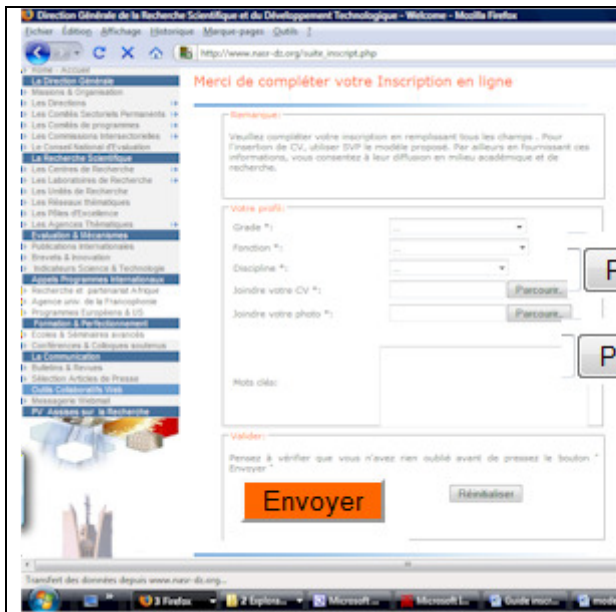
Direction Générale de la Recherche Scientifique et du Développement Technologique - Welcome - Mozilla Firefox

Fichier Édition Affichage Historique Marque-pages Outils ?

http://www.nasr-dz.org/suite_inscript.php

Home - Accueil
La Direction Générale
Missions & Organisation
Les Directions
Les Comités Sectoriels Permanents
Les Comités de programmes
Les Commissions Intersectorielles
Le Conseil National d'Evaluation
La Recherche Scientifique
Les Centres de Recherche
Les Laboratoires de Recherche
Les Unités de Recherche
Les Réseaux thématiques
Les Pôles d'Excellence
Les Agences Thématiques
Evaluation & Mécanismes
Publications internationales
Brevets & Innovation
Indicateurs Science & Technologie
Appels Programmes Internationaux
Recherche et partenariat Afrique
Agence univ. de la Francophonie
Programmes Européens & US
Formation & Perfectionnement
Ecoles & Séminaires avancés
Conférences & Colloques soutenus
La Communication
Bulletins & Revues
Sélection Articles de Presse
Outils Collaboratifs Web
Messagerie Webmail
PV Assises sur la Recherche

Merci de compléter votre Inscription en ligne

Remarque:
Veuillez compléter votre inscription en remplissant tous les champs . Pour l'insertion de CV, utiliser SVP le modèle proposé. Par ailleurs en fournissant ces informations, vous consentez à leur diffusion en milieu académique et de recherche.

Votre profil:
Grade *:
Fonction *:
Discipline *:
Joindre votre CV *: Parcourir...
Joindre votre photo *: Parcourir...
Mots clés:

P
P

Valider:
Pensez à vérifier que vous n'avez rien oublié avant de pressez le bouton " Envoyer "

Envoyer
Réinitialiser

Transfert des données depuis www.nasr-dz.org...

3 Firefox | 2 Explora... | Microsoft ... | Microsoft E... | Guide inscri...